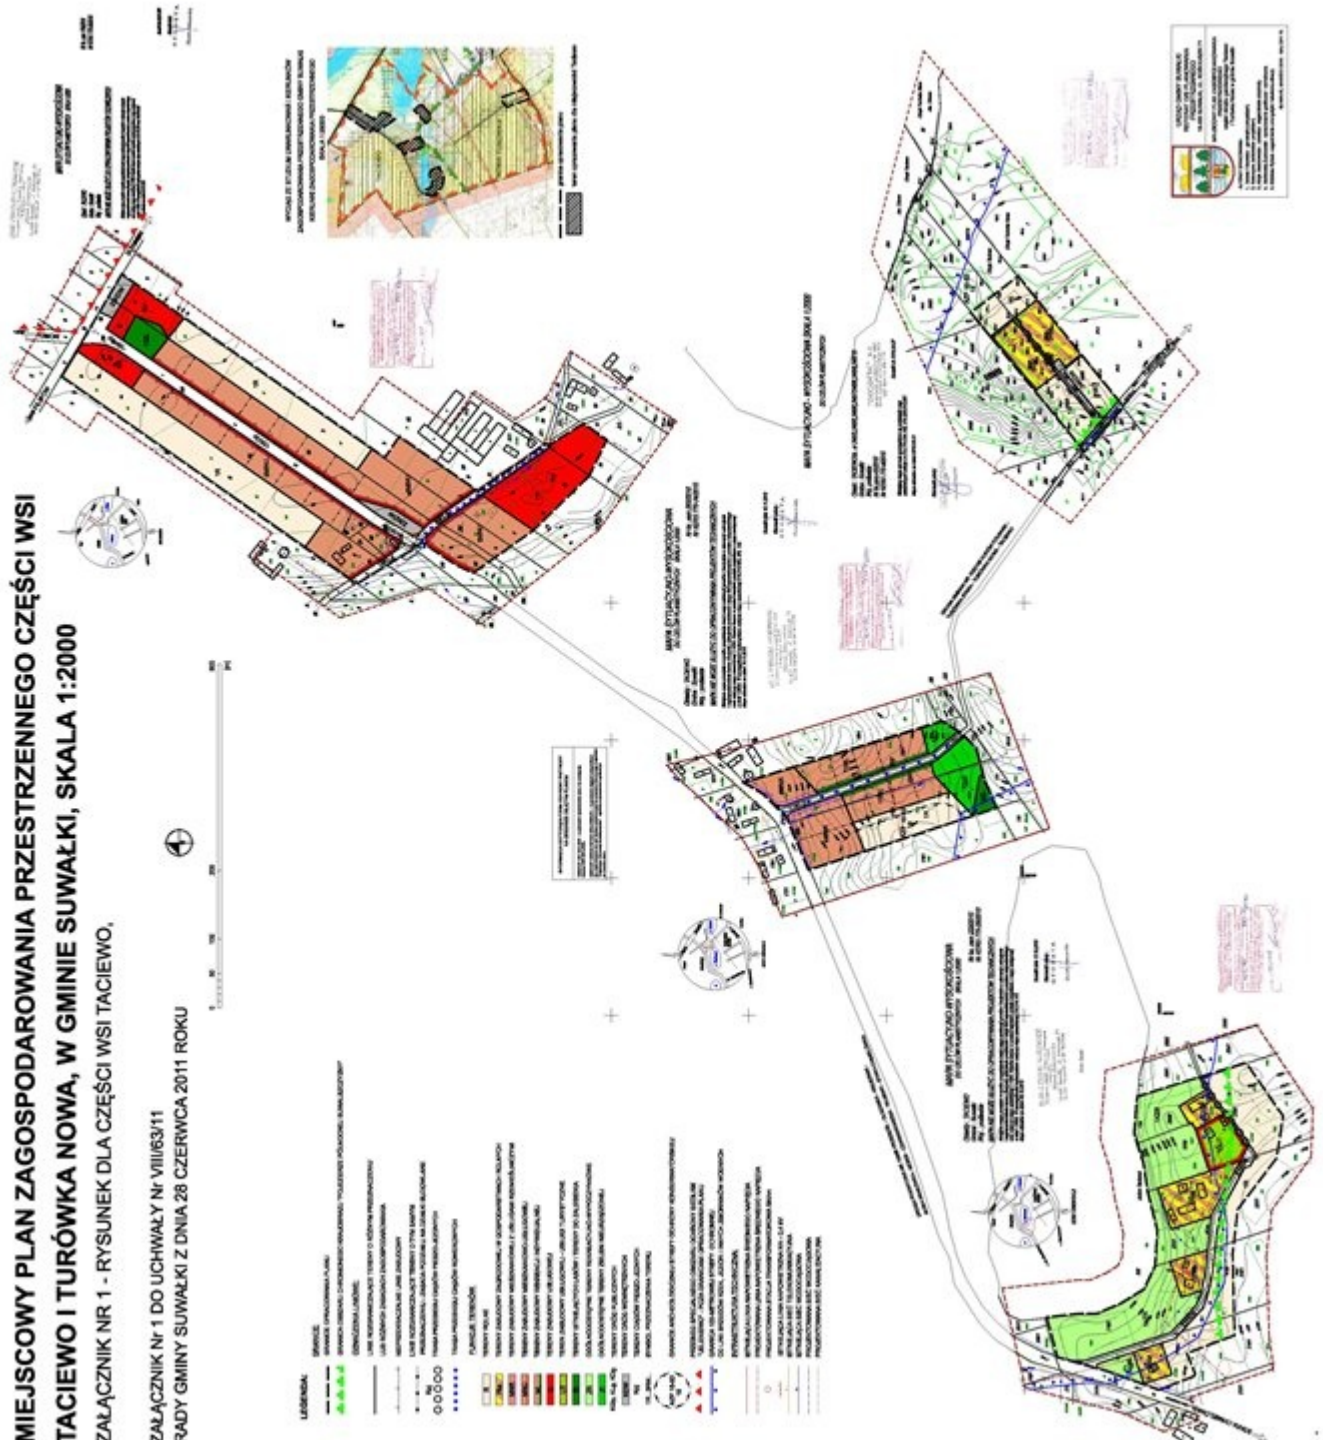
MIEJSCOWY PLAN ZAGOSPODAROWANIA PRZESTRZENNEGO CZĘŚCI WSI TACIEWO I TURÓWKA NOWA, W GMINIE SUWAŁKI, SKALA 1:2000

ZAŁĄCZNIK NR 1 - RYSUNEK DLA CZĘŚCI WSI TACIEWO.

ZAŁĄCZNIK Nr 1 DO UCHWAŁY Nr VIII/63/11
RADY GMINY SUWAŁKI Z DNIA 28 CZERWCA 2011 ROKU

LEGENDA:

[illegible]